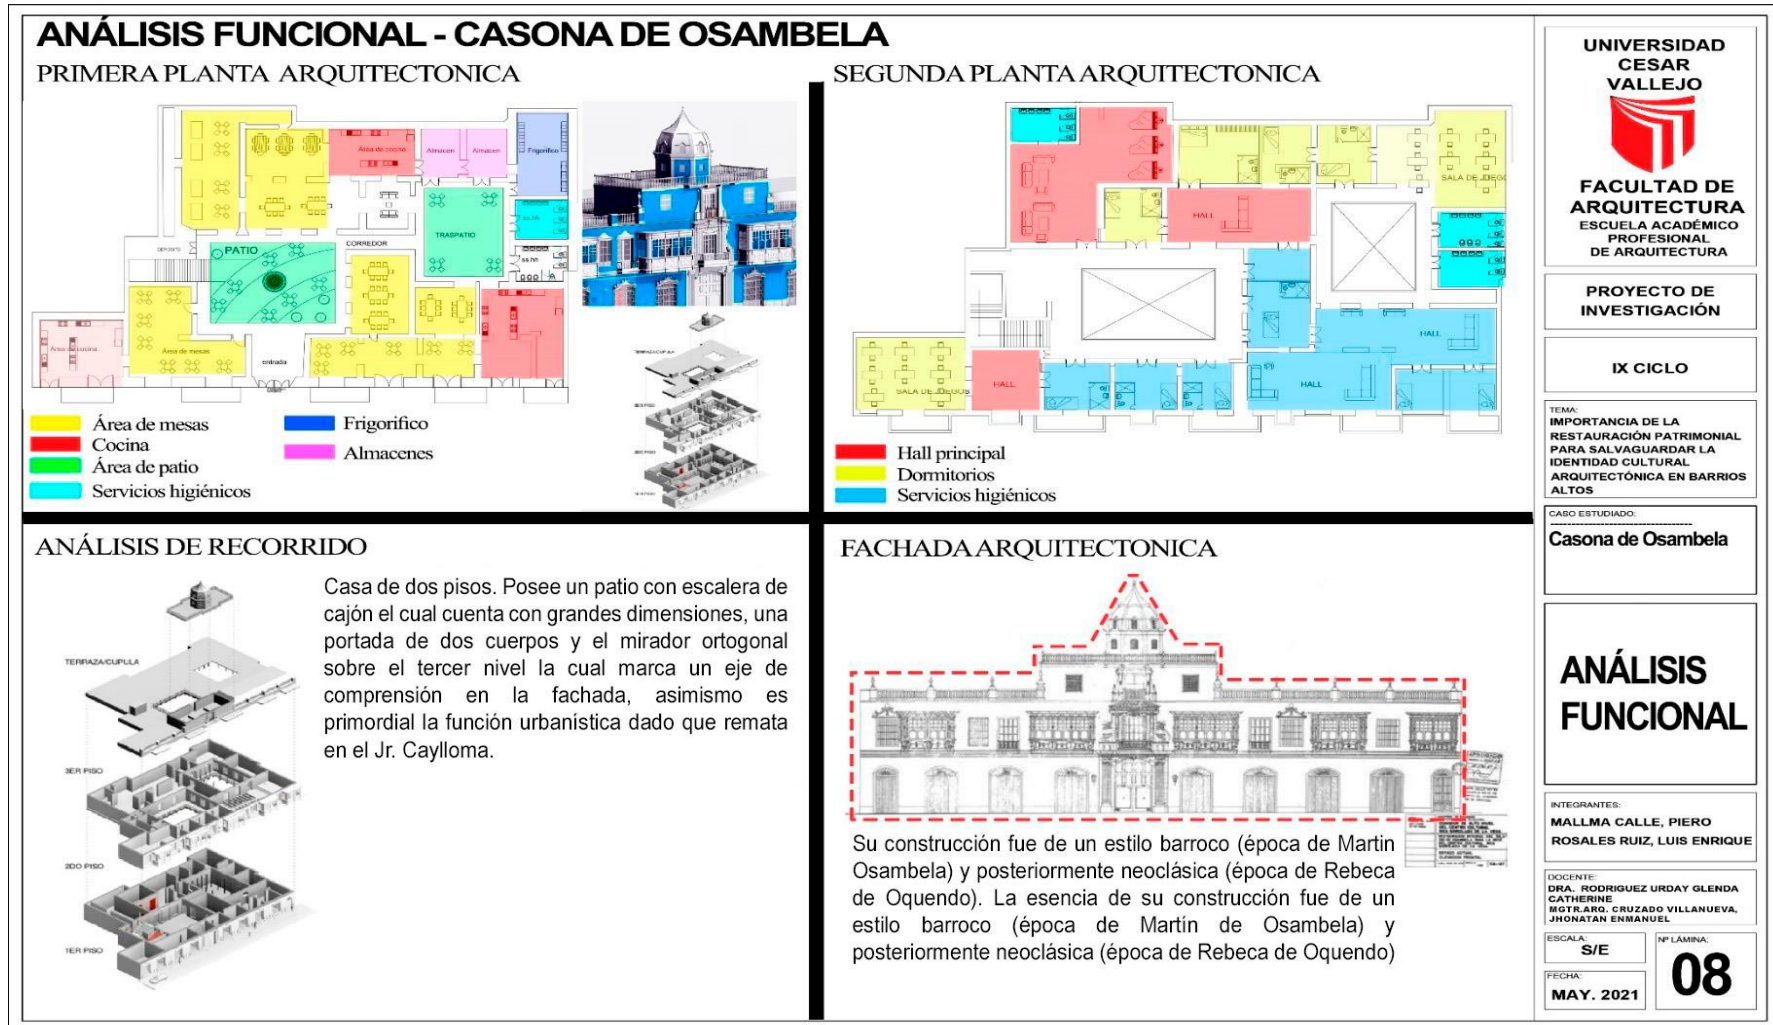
ANÁLISIS FUNCIONAL - CASONA DE OSAMBELA

PRIMERA PLANTA ARQUITECTONICA

Área de cocina
Almacen
Almacen
Frigorifico
PATIO
CORREDOR
TRASPATIO
DEPOSITO
ss.hh
Área de cocina
Área de mesas
entrada

Área de mesas
Cocina
Área de patio
Servicios higiénicos
Frigorifico
Almacenes

SEGUNDA PLANTA ARQUITECTONICA

HALL
SALA DE JUEGOS
HALL
HALL
SALA DE JUEGOS
HALL

Hall principal
Dormitorios
Servicios higiénicos

ANÁLISIS DE RECORRIDO

TERRAZA/CUPULA
3ER PISO
2DO PISO
1ER PISO

Casa de dos pisos. Posee un patio con escalera de cajón el cual cuenta con grandes dimensiones, una portada de dos cuerpos y el mirador ortogonal sobre el tercer nivel la cual marca un eje de comprensión en la fachada, asimismo es primordial la función urbanística dado que remata en el Jr. Caylloma.

FACHADA ARQUITECTONICA

Su construcción fue de un estilo barroco (época de Martin Osambela) y posteriormente neoclásica (época de Rebeca de Oquendo). La esencia de su construcción fue de un estilo barroco (época de Martín de Osambela) y posteriormente neoclásica (época de Rebeca de Oquendo)

UNIVERSIDAD CESAR VALLEJO

FACULTAD DE ARQUITECTURA
ESCUELA ACADÉMICO PROFESIONAL DE ARQUITECTURA

PROYECTO DE INVESTIGACIÓN

IX CICLO

TEMA:
IMPORTANCIA DE LA RESTAURACIÓN PATRIMONIAL PARA SALVAGUARDAR LA IDENTIDAD CULTURAL ARQUITECTÓNICA EN BARRIOS ALTOS

CASO ESTUDIADO:
Casona de Osambela

ANÁLISIS FUNCIONAL

INTEGRANTES:
MALLMA CALLE, PIERO
ROSALES RUIZ, LUIS ENRIQUE

DOCENTE:
DRA. RODRIGUEZ URDAY GLENDA CATHERINE
MGTR.ARQ. CRUZADO VILLANUEVA, JHONATAN ENMANUEL

ESCALA:
S/E

Nº LAMINA:
08

FECHA:
MAY. 2021